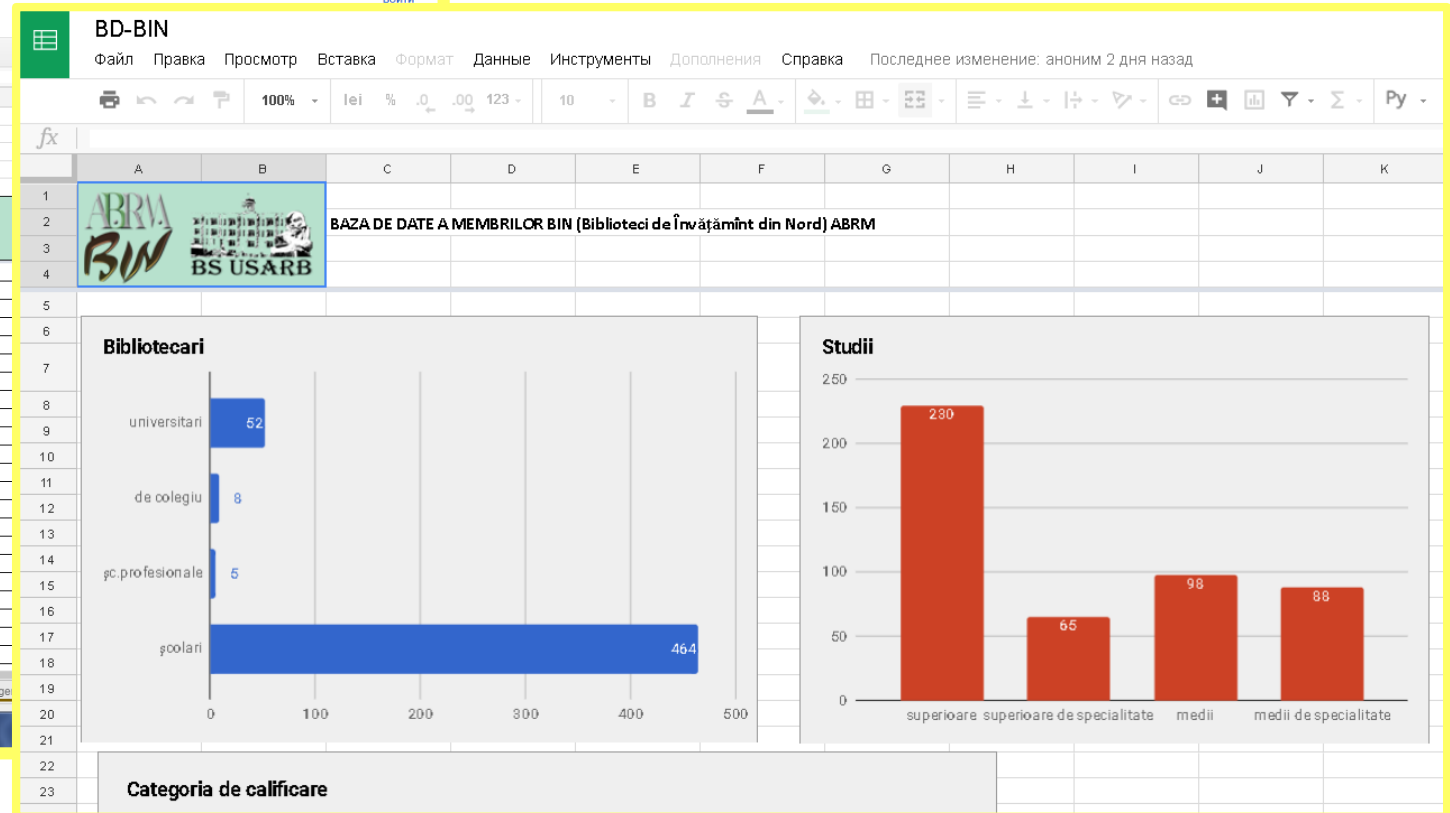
BD-BIN

Файл Правка Просмотр Вставка Формат Данные Инструменты Дополнения Справка Последнее изменение: аноним 2 дня назад

100% lei % .0 .00 123 10 B I S A Ру

fx

A B C D E F G H I J K

1 2 3 4

ABRM BIN BS USARB

BAZA DE DATE A MEMBRILOR BIN (Biblioteci de Învățămînt din Nord) ABRM

5 6 7 8 9 10 11 12 13 14 15 16 17 18 19 20 21 22 23

Bibliotecari

universitari 52
de colegiu 8
şc.profesionale 5
şcolari 464

0 100 200 300 400 500

Studii

250 200 150 100 50 0

superioare 230
superioare de specialitate 65
medii 98
medii de specialitate 88

Categoria de calificare